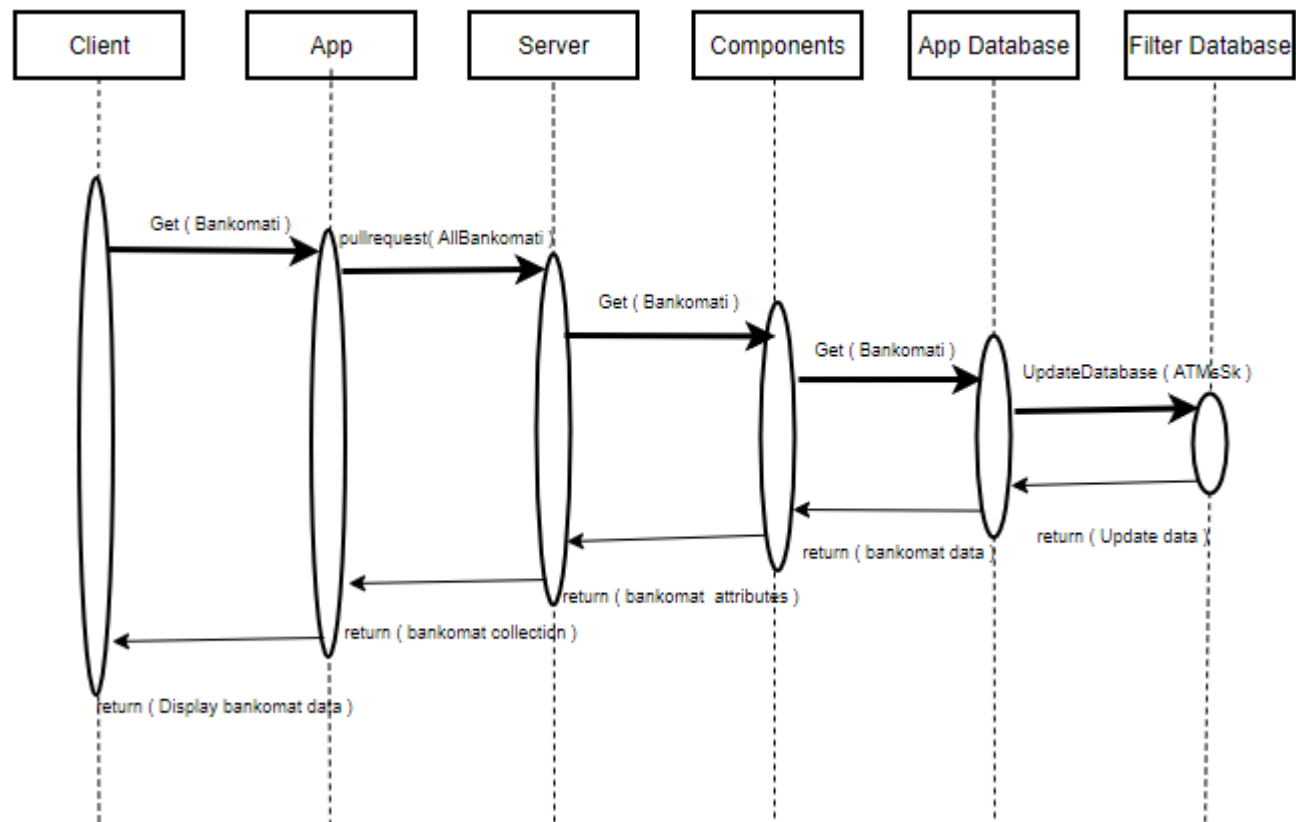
Client

App

Server

Components

App Database

Filter Database

Get ( Bankomati )

pullrequest( AllBankomati )

Get ( Bankomati )

Get ( Bankomati )

UpdateDatabase ( ATMsSk )

return ( Update data )

return ( bankomat data )

return ( bankomat attributes )

return ( bankomat collection )

return ( Display bankomat data )